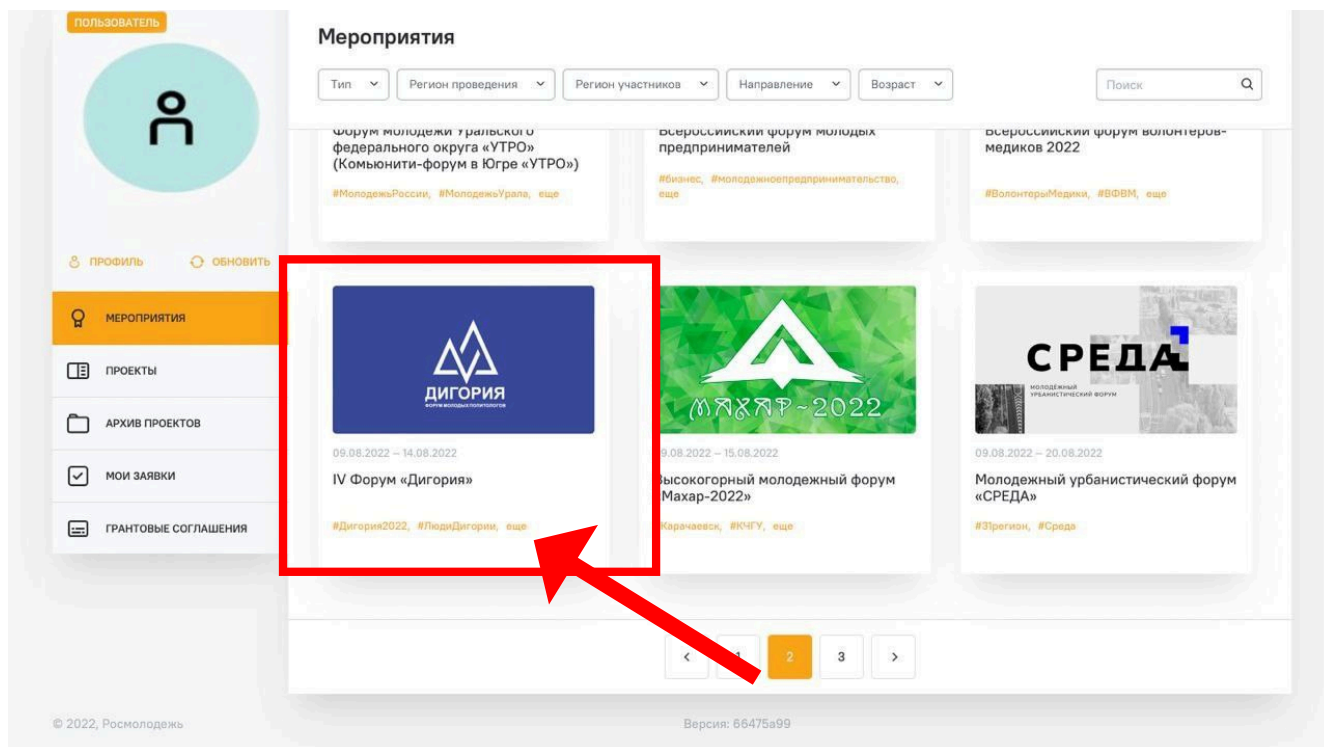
ПОЛЬЗОВАТЕЛЬ

ПРОФИЛЬ ОБНОВИТЬ

МЕРОПРИЯТИЯ
ПРОЕКТЫ
АРХИВ ПРОЕКТОВ
МОИ ЗАЯВКИ
ГРАНТОВЫЕ СОГЛАШЕНИЯ

Мероприятия

Тип | Регион проведения | Регион участников | Направление | Возраст | Поиск

Форум молодежи Уральского федерального округа «УТРО» (Комьюнити-форум в Югре «УТРО»)
#МолодежьРоссии, #МолодежьУрала, еще

Всероссийский форум молодых предпринимателей
#бизнес, #молодежноепредпринимательство, еще

Всероссийский форум волонтеров-медиков 2022
#ВолонтерыМедики, #ВФВМ, еще

ДИГОРИЯ
ФОРУМ МОЛОДЫХ ПОЛИТОЛОГОВ
09.08.2022 – 14.08.2022
IV Форум «Дигория»
#Дигория2022, #ЛюдиДигории, еще

МАХАР~2022
9.08.2022 – 15.08.2022
Высокогорный молодежный форум «Махар-2022»
Карачаевск, #КЧГУ, еще

СРЕДА
МОЛОДЕЖНЫЙ УРБАНИСТИЧЕСКИЙ ФОРУМ
09.08.2022 – 20.08.2022
Молодежный урбанистический форум «СРЕДА»
#31регион, #Среда

‹ 1 2 3 ›

© 2022, Росмолодежь
Версия: 66475a99